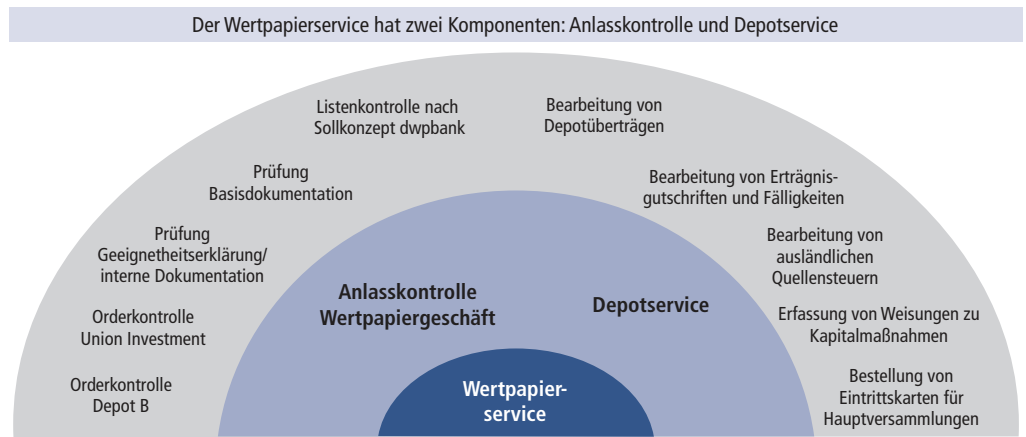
Der Wertpapierservice hat zwei Komponenten: Anlasskontrolle und Depotservice

Listenkontrolle nach Sollkonzept dwpbank

Prüfung Basisdokumentation

Prüfung Geeignetheitserklärung/ interne Dokumentation

Orderkontrolle Union Investment

Orderkontrolle Depot B

Bearbeitung von Depotüberträgen

Bearbeitung von Erträgnisgutschriften und Fälligkeiten

Bearbeitung von ausländlichen Quellensteuern

Erfassung von Weisungen zu Kapitalmaßnahmen

Bestellung von Eintrittskarten für Hauptversammlungen

Anlasskontrolle Wertpapiergeschäft

Depotservice

Wertpapierservice